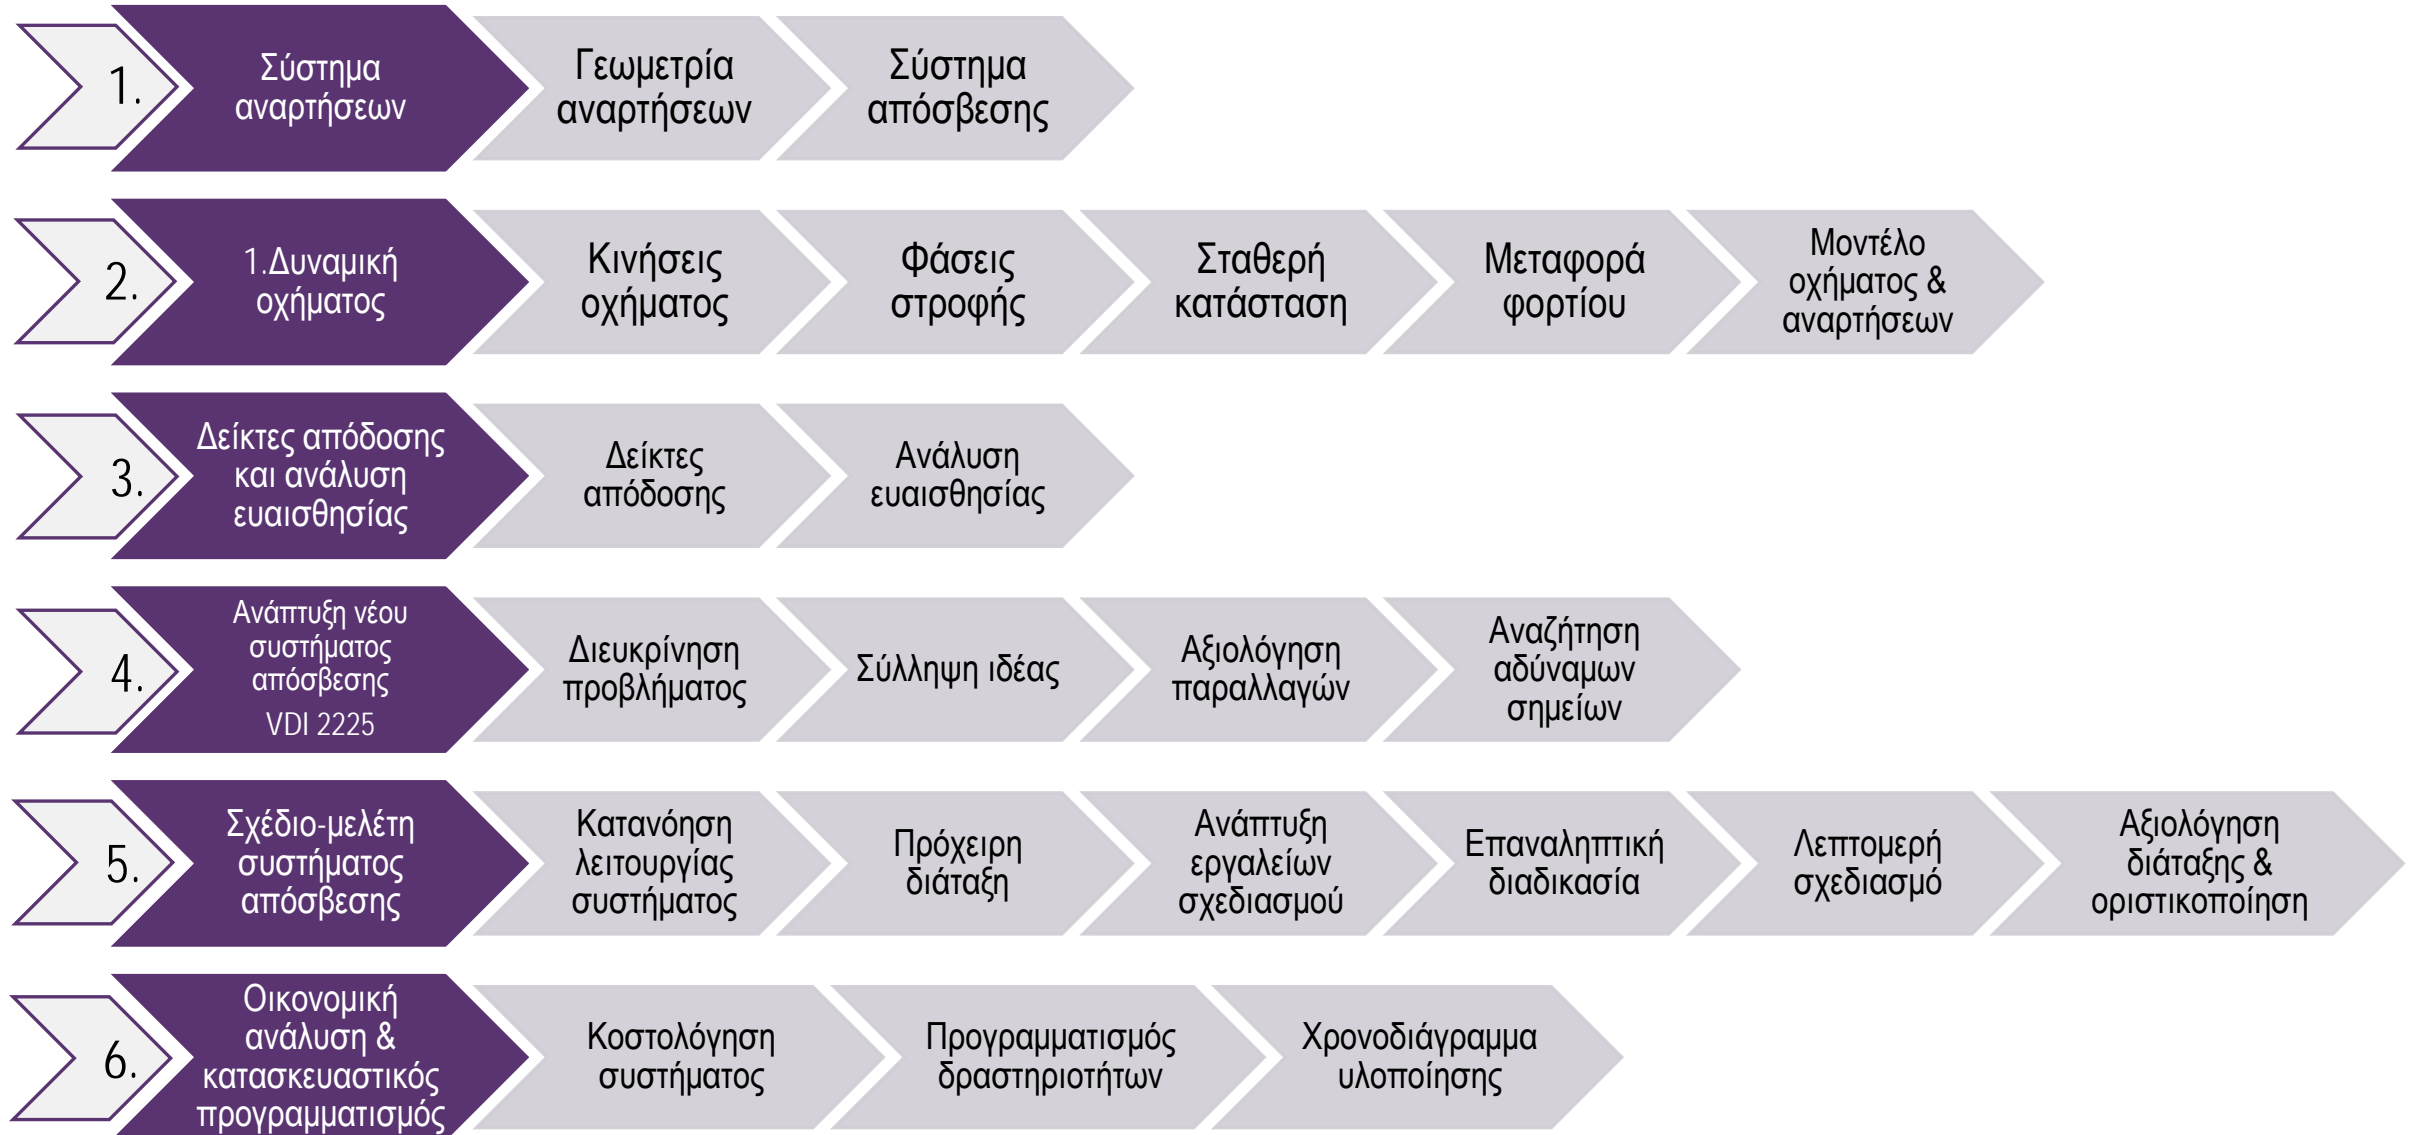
1.

Σύστημα αναρτήσεων

Γεωμετρία αναρτήσεων

Σύστημα απόσβεσης

2.

1.Δυναμική οχήματος

Κινήσεις οχήματος

Φάσεις στροφής

Σταθερή κατάσταση

Μεταφορά φορτίου

Μοντέλο οχήματος & αναρτήσεων

3.

Δείκτες απόδοσης και ανάλυση ευαισθησίας

Δείκτες απόδοσης

Ανάλυση ευαισθησίας

4.

Ανάπτυξη νέου συστήματος απόσβεσης VDI 2225

Διευκρίνηση προβλήματος

Σύλληψη ιδέας

Αξιολόγηση παραλλαγών

Αναζήτηση αδύναμων σημείων

5.

Σχέδιο-μελέτη συστήματος απόσβεσης

Κατανόηση λειτουργίας συστήματος

Πρόχειρη διάταξη

Ανάπτυξη εργαλείων σχεδιασμού

Επαναληπτική διαδικασία

Λεπτομερή σχεδιασμό

Αξιολόγηση διάταξης & οριστικοποίηση

6.

Οικονομική ανάλυση & κατασκευαστικός προγραμματισμός

Κοστολόγηση συστήματος

Προγραμματισμός δραστηριοτήτων

Χρονοδιάγραμμα υλοποίησης